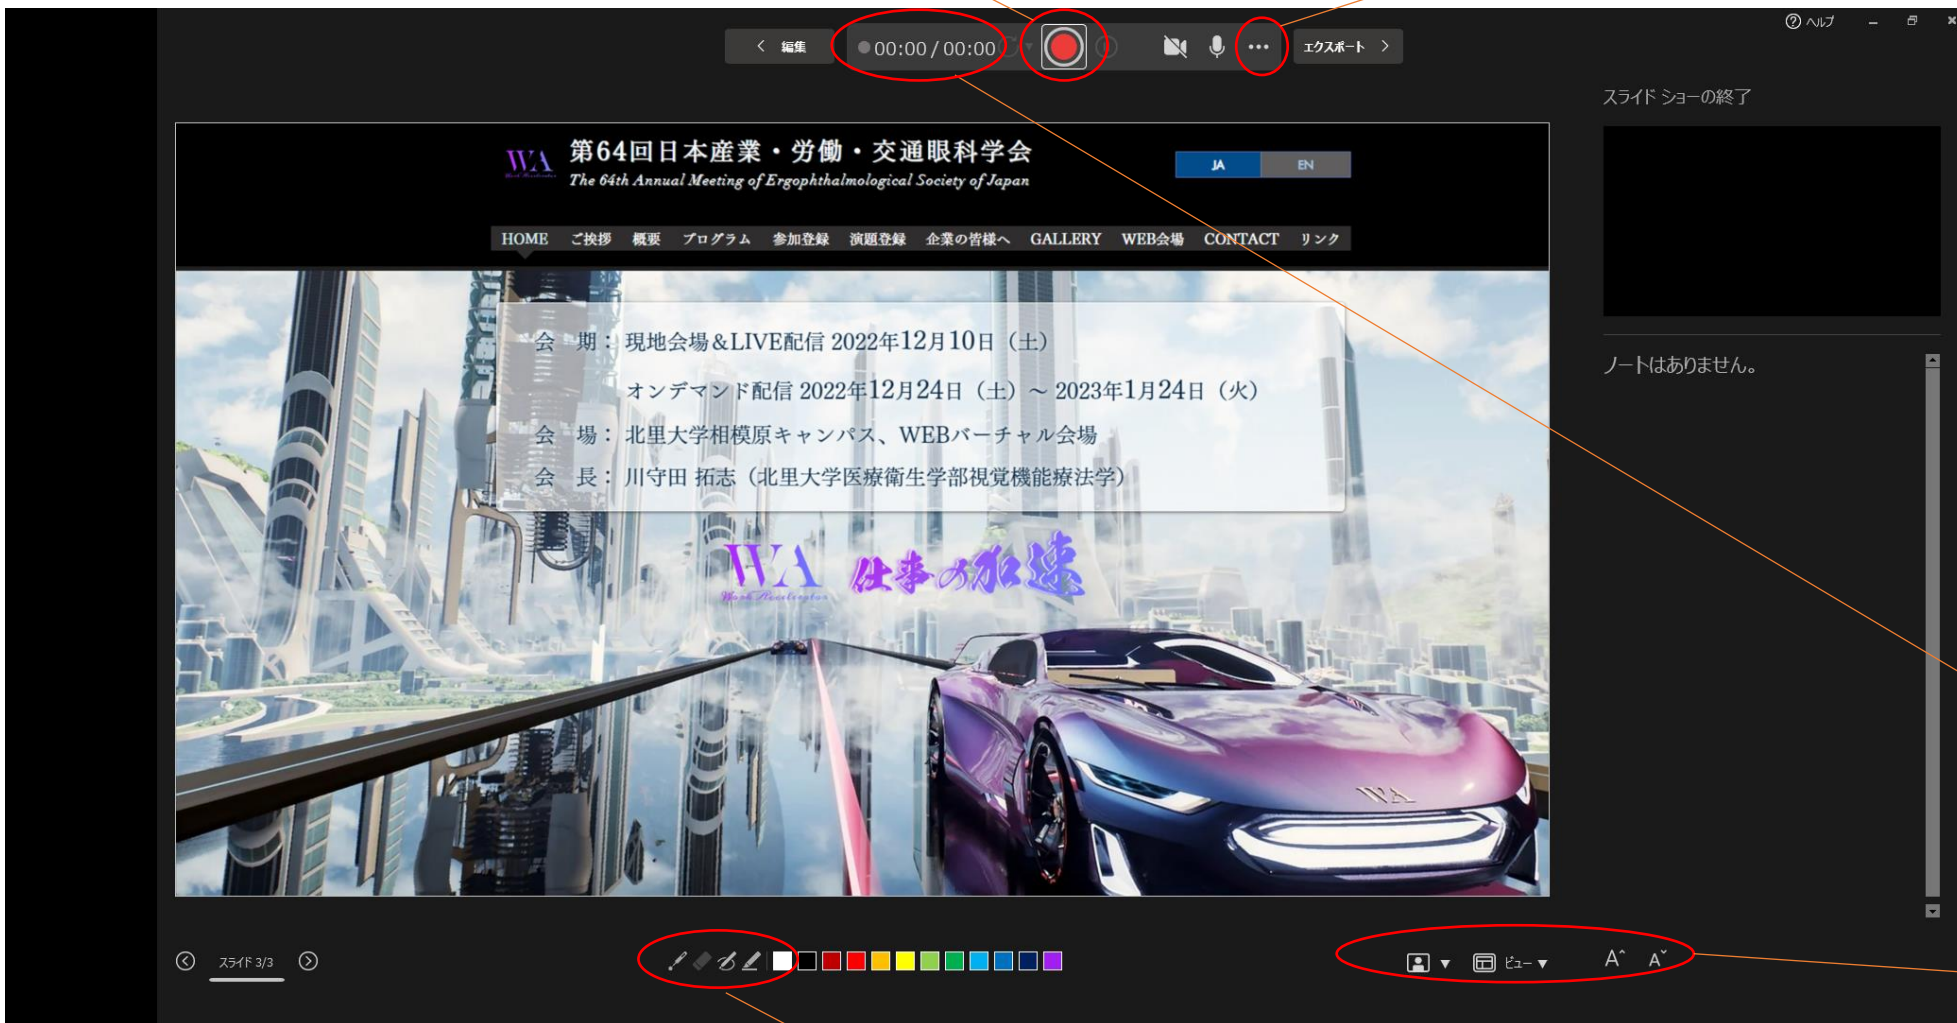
編集
00:00 / 00:00
エクスポート
ヘルプ
スライド ショーの終了

WA 第64回日本産業・労働・交通眼科学会
The 64th Annual Meeting of Ergophthalmological Society of Japan

JA EN

HOME ご挨拶 概要 プログラム 参加登録 演題登録 企業の皆様へ GALLERY WEB会場 CONTACT リンク

会　期：現地会場＆LIVE配信 2022年12月10日（土）
オンデマンド配信 2022年12月24日（土）～ 2023年1月24日（火）
会　場：北里大学相模原キャンパス、WEBバーチャル会場
会　長：川守田 拓志（北里大学医療衛生学部視覚機能療法学）

WA Work Accelerator 仕事の加速

ノートはありません。

スライド 3/3
ビュー
A A